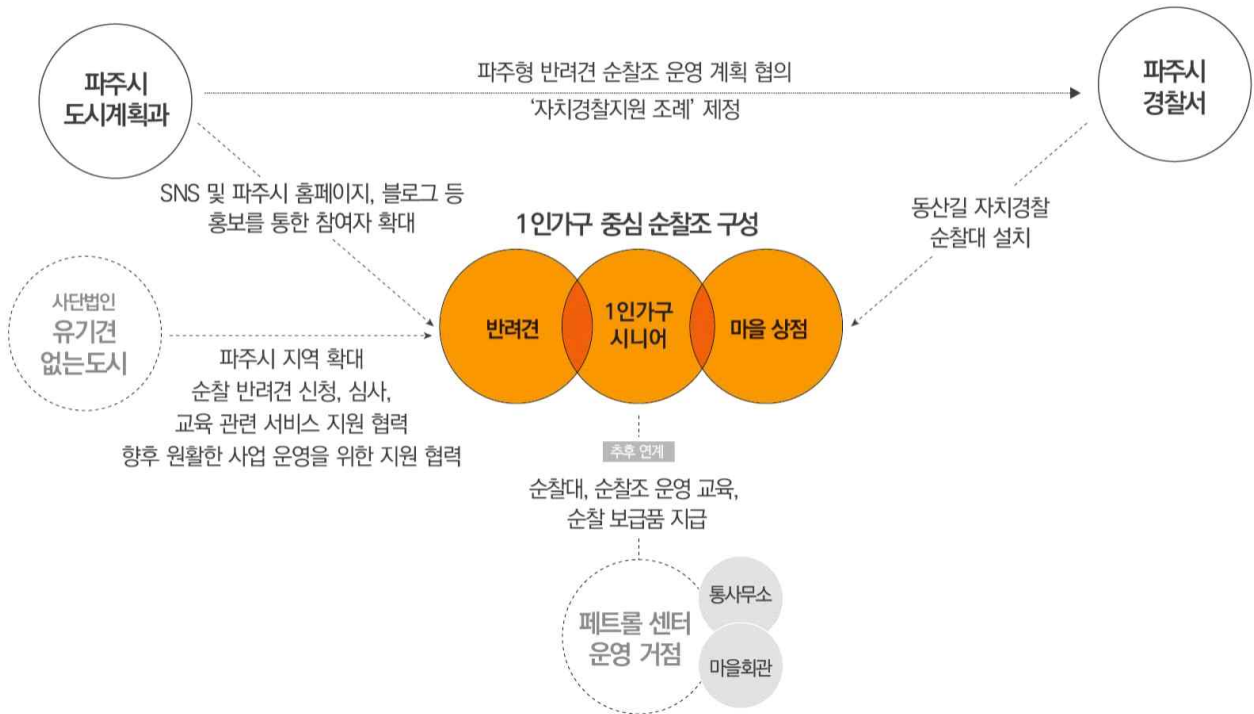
파주시
도시계획과

파주형 반려견 순찰조 운영 계획 협의
'자치경찰지원 조례' 제정

파주시
경찰서

SNS 및 파주시 홈페이지, 블로그 등
홍보를 통한 참여자 확대

1인가구 중심 순찰조 구성

동산길 자치경찰
순찰대 설치

사단법인
유기견
없는도시

반려견

1인가구
시니어

마을 상점

파주시 지역 확대
순찰 반려견 신청, 심사,
교육 관련 서비스 지원 협력
향후 원활한 사업 운영을 위한 지원 협력

추후 연계

순찰대, 순찰조 운영 교육,
순찰 보급품 지급

페트롤 센터
운영 거점

통사무소

마을회관